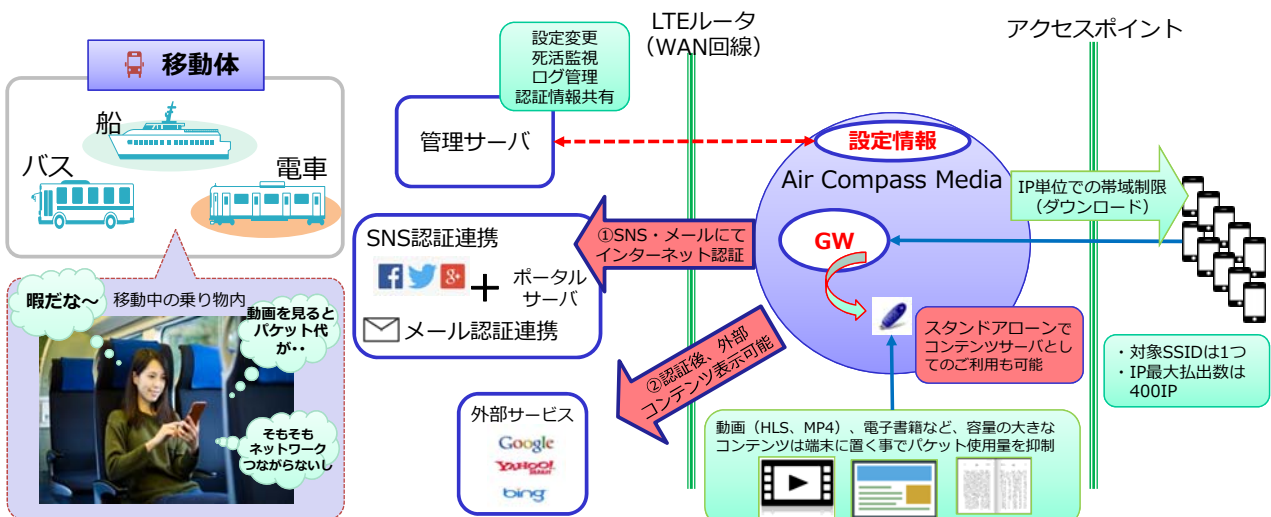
移動体

船

バス

電車

暇だな～

移動中の乗り物内

動画を見るとパケット代が‥

そもそもネットワークつながらないし

設定変更
死活監視
ログ管理
認証情報共有

LTEルータ
（WAN回線）

アクセスポイント

管理サーバ

設定情報

Air Compass Media

IP単位での帯域制限
（ダウンロード）

SNS認証連携

①SNS・メールにてインターネット認証

GW

ポータルサーバ

メール認証連携

②認証後、外部コンテンツ表示可能

スタンドアローンでコンテンツサーバとしてのご利用も可能

・対象SSIDは1つ
・IP最大払出数は400IP

外部サービス

Google

YAHOO!

bing

動画（HLS、MP4）、電子書籍など、容量の大きなコンテンツは端末に置く事でパケット使用量を抑制